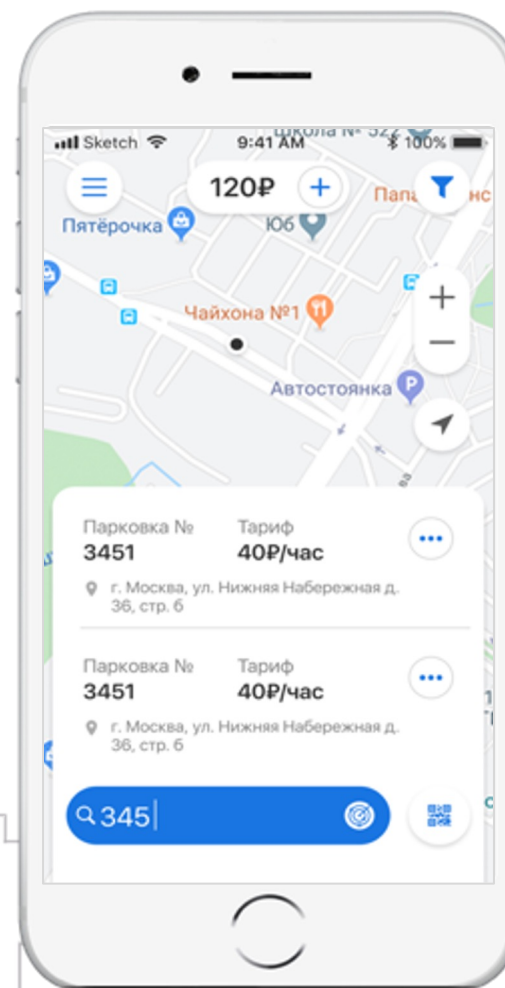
Sketch 9:41 AM 100%

школа № 322

120₽ +

Пятёрочка

Папа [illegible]

Ю6

Чайхона №1

Автостоянка

+

−

Парковка №
3451

Тариф
40₽/час

г. Москва, ул. Нижняя Набережная д. 36, стр. 6

Парковка №
3451

Тариф
40₽/час

г. Москва, ул. Нижняя Набережная д. 36, стр. 6

345